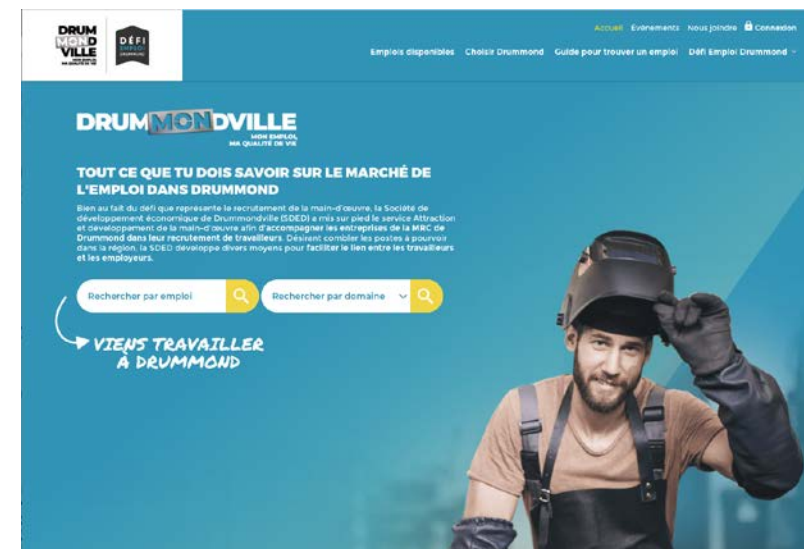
DRUM MON DVILLE
MON EMPLOI, MA QUALITÉ DE VIE

DÉFI EMPLOI DRUMMOND

Accueil Événements Nous joindre Connexion

Emplois disponibles Choisir Drummond Guide pour trouver un emploi Défi Emploi Drummond

DRUMMONDVILLE
MON EMPLOI, MA QUALITÉ DE VIE

TOUT CE QUE TU DOIS SAVOIR SUR LE MARCHÉ DE L'EMPLOI DANS DRUMMOND

Bien au fait du défi que représente le recrutement de la main-d'œuvre, la Société de développement économique de Drummondville (SDED) a mis sur pied le service Attraction et développement de la main-d'œuvre afin d'accompagner les entreprises de la MRC de Drummond dans leur recrutement de travailleurs. Désirant combler les postes à pourvoir dans la région, la SDED développe divers moyens pour faciliter le lien entre les travailleurs et les employeurs.

Rechercher par emploi

Rechercher par domaine

VIENS TRAVAILLER À DRUMMOND